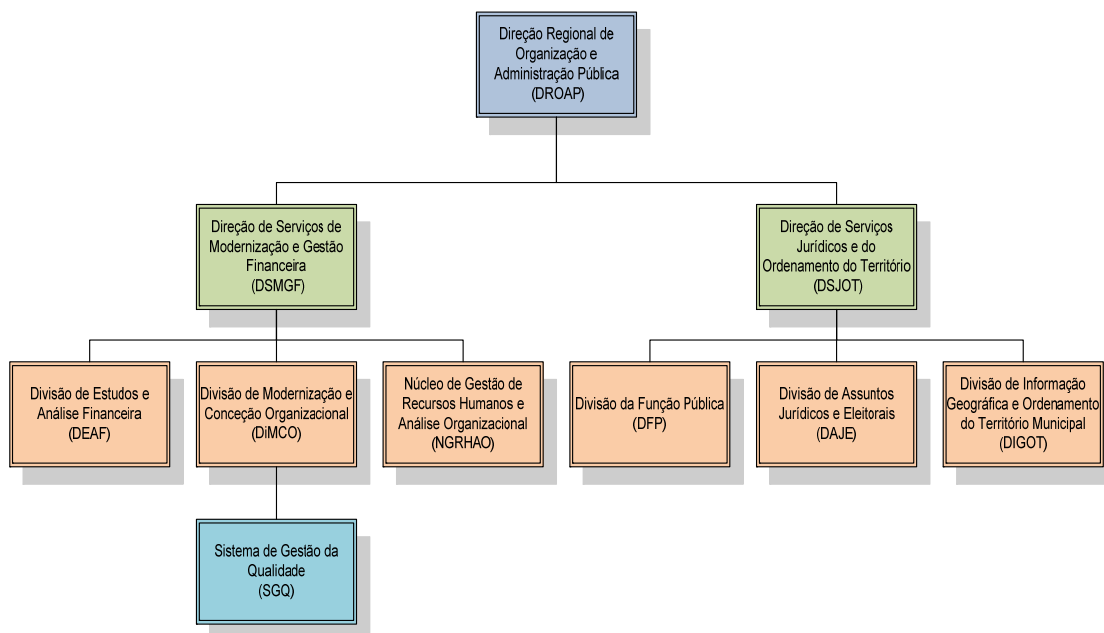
Direção Regional de Organização e Administração Pública (DROAP)

Direção de Serviços de Modernização e Gestão Financeira (DSMGF)

Direção de Serviços Jurídicos e do Ordenamento do Território (DSJOT)

Divisão de Estudos e Análise Financeira (DEAF)

Divisão de Modernização e Conceção Organizacional (DiMCO)

Núcleo de Gestão de Recursos Humanos e Análise Organizacional (NGRHAO)

Divisão da Função Pública (DFP)

Divisão de Assuntos Jurídicos e Eleitorais (DAJE)

Divisão de Informação Geográfica e Ordenamento do Território Municipal (DIGOT)

Sistema de Gestão da Qualidade (SGQ)